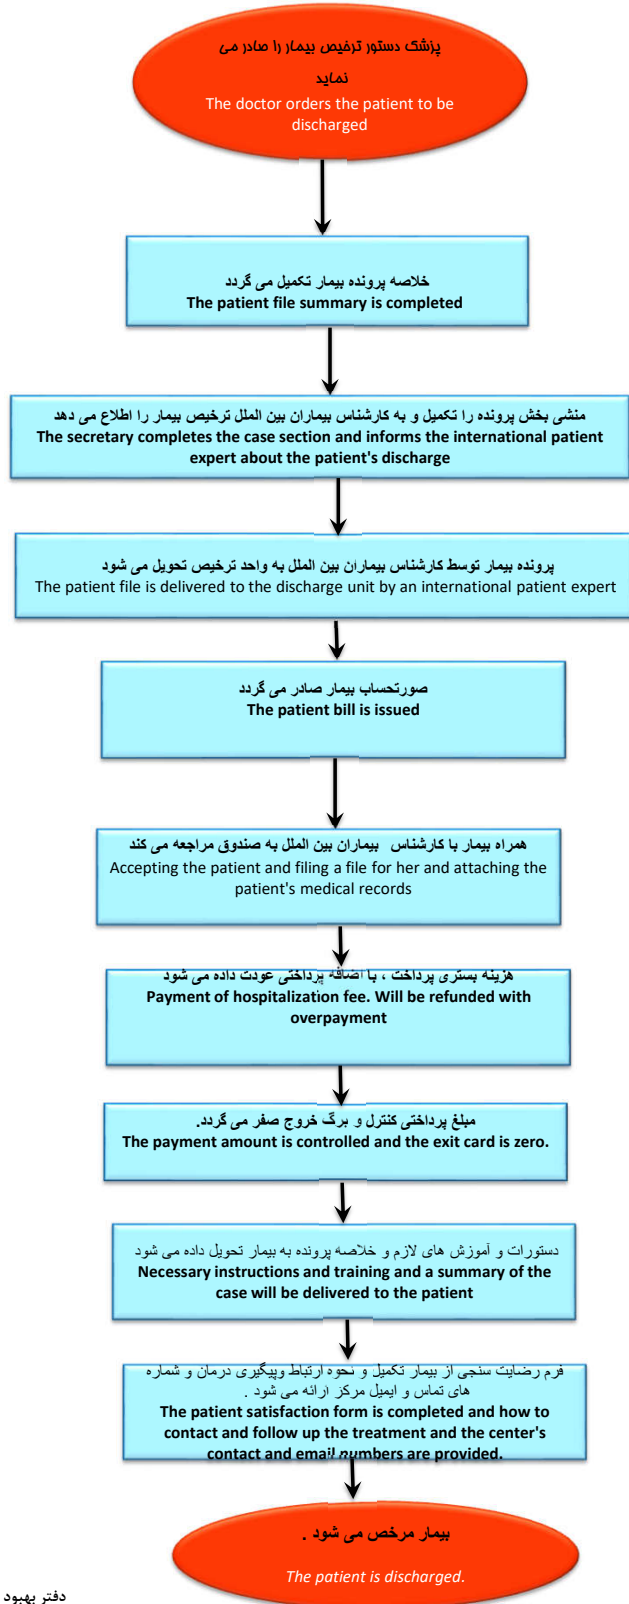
پزشک دستور ترخیص بیمار را صادر می نماید
The doctor orders the patient to be discharged

خلاصه پرونده بیمار تکمیل می گردد
The patient file summary is completed

منشی بخش پرونده را تکمیل و به کارشناس بیماران بین الملل ترخیص بیمار را اطلاع می دهد
The secretary completes the case section and informs the international patient expert about the patient's discharge

پرونده بیمار توسط کارشناس بیماران بین الملل به واحد ترخیص تحویل می شود
The patient file is delivered to the discharge unit by an international patient expert

صورتحساب بیمار صادر می گردد
The patient bill is issued

همراه بیمار با کارشناس بیماران بین الملل به صندوق مراجعه می کند
Accepting the patient and filing a file for her and attaching the patient's medical records

هزینه بستری پرداخت ، با اضافه پرداختی عودت داده می شود
Payment of hospitalization fee. Will be refunded with overpayment

مبلغ پرداختی کنترل و برگ خروج صفر می گردد.
The payment amount is controlled and the exit card is zero.

دستورات و آموزش های لازم و خلاصه پرونده به بیمار تحویل داده می شود
Necessary instructions and training and a summary of the case will be delivered to the patient

فرم رضایت سنجی از بیمار تکمیل و نحوه ارتباط وپیگیری درمان و شماره های تماس و ایمیل مرکز ارائه می شود .
The patient satisfaction form is completed and how to contact and follow up the treatment and the center's contact and email numbers are provided.

بیمار مرخص می شود .
The patient is discharged.

دفتر بهبود